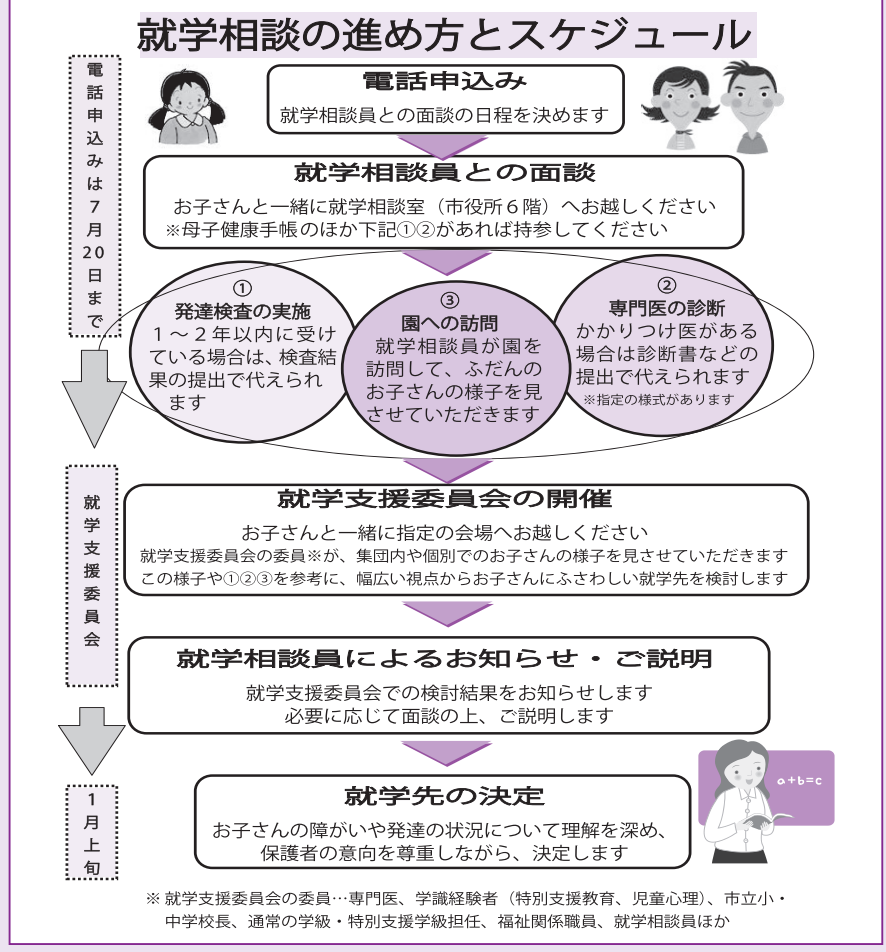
就学相談の進め方とスケジュール

電話申込みは7月20日まで

電話申込み
就学相談員との面談の日程を決めます

就学相談員との面談
お子さんと一緒に就学相談室（市役所６階）へお越しください
※母子健康手帳のほか下記①②があれば持参してください

①
発達検査の実施
１～２年以内に受けている場合は、検査結果の提出で代えられます

③
園への訪問
就学相談員が園を訪問して、ふだんのお子さんの様子を見させていただきます

②
専門医の診断
かかりつけ医がある場合は診断書などの提出で代えられます
※指定の様式があります

就学支援委員会

就学支援委員会の開催
お子さんと一緒に指定の会場へお越しください
就学支援委員会の委員※が、集団内や個別でのお子さんの様子を見させていただきます
この様子や①②③を参考に、幅広い視点からお子さんにふさわしい就学先を検討します

就学相談員によるお知らせ・ご説明
就学支援委員会での検討結果をお知らせします
必要に応じて面談の上、ご説明します

1月上旬

就学先の決定
お子さんの障がいや発達の状況について理解を深め、保護者の意向を尊重しながら、決定します

$a+b=c$

※ 就学支援委員会の委員…専門医、学識経験者（特別支援教育、児童心理）、市立小・中学校長、通常の学級・特別支援学級担任、福祉関係職員、就学相談員ほか